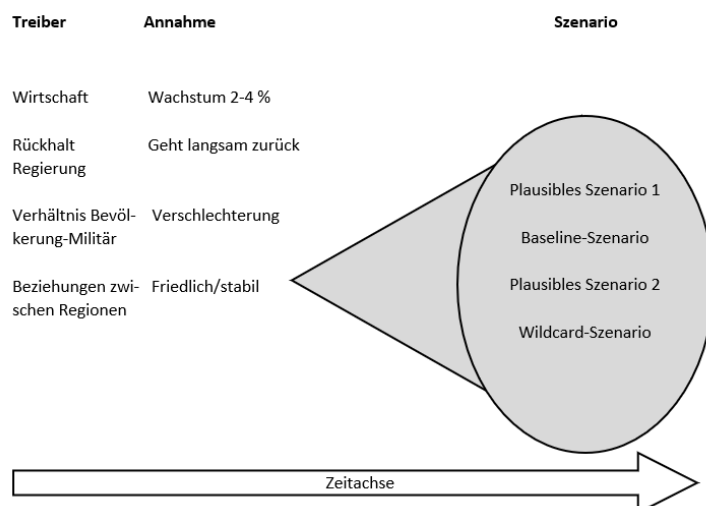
Treiber Annahme Szenario

Wirtschaft Wachstum 2-4 %

Rückhalt Regierung Geht langsam zurück

Verhältnis Bevölkerung-Militär Verschlechterung

Beziehungen zwischen Regionen Friedlich/stabil

Plausibles Szenario 1

Baseline-Szenario

Plausibles Szenario 2

Wildcard-Szenario

Zeitachse